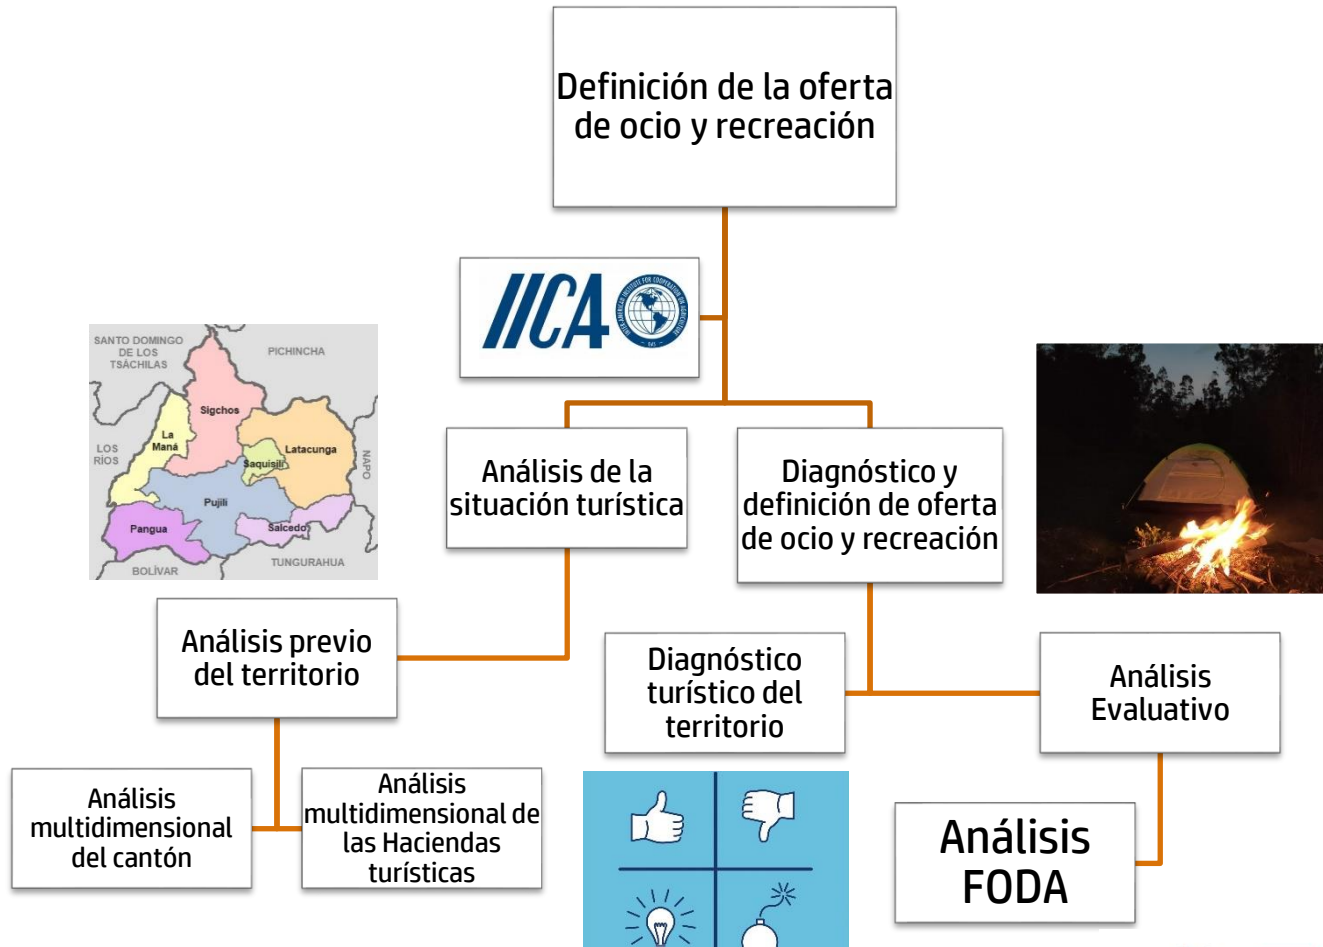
Definición de la oferta de ocio y recreación

IICA

SANTO DOMINGO DE LOS TSÁCHILAS
PICHINCHA
Sigchos
La Maná
LOS RÍOS
Latacunga
Saquisilí
NAPO
Pujilí
Pangua
Salcedo
BOLÍVAR
TUNGURAHUA

Análisis de la situación turística

Diagnóstico y definición de oferta de ocio y recreación

Análisis previo del territorio

Diagnóstico turístico del territorio

Análisis Evaluativo

Análisis multidimensional del cantón

Análisis multidimensional de las Haciendas turísticas

Análisis FODA